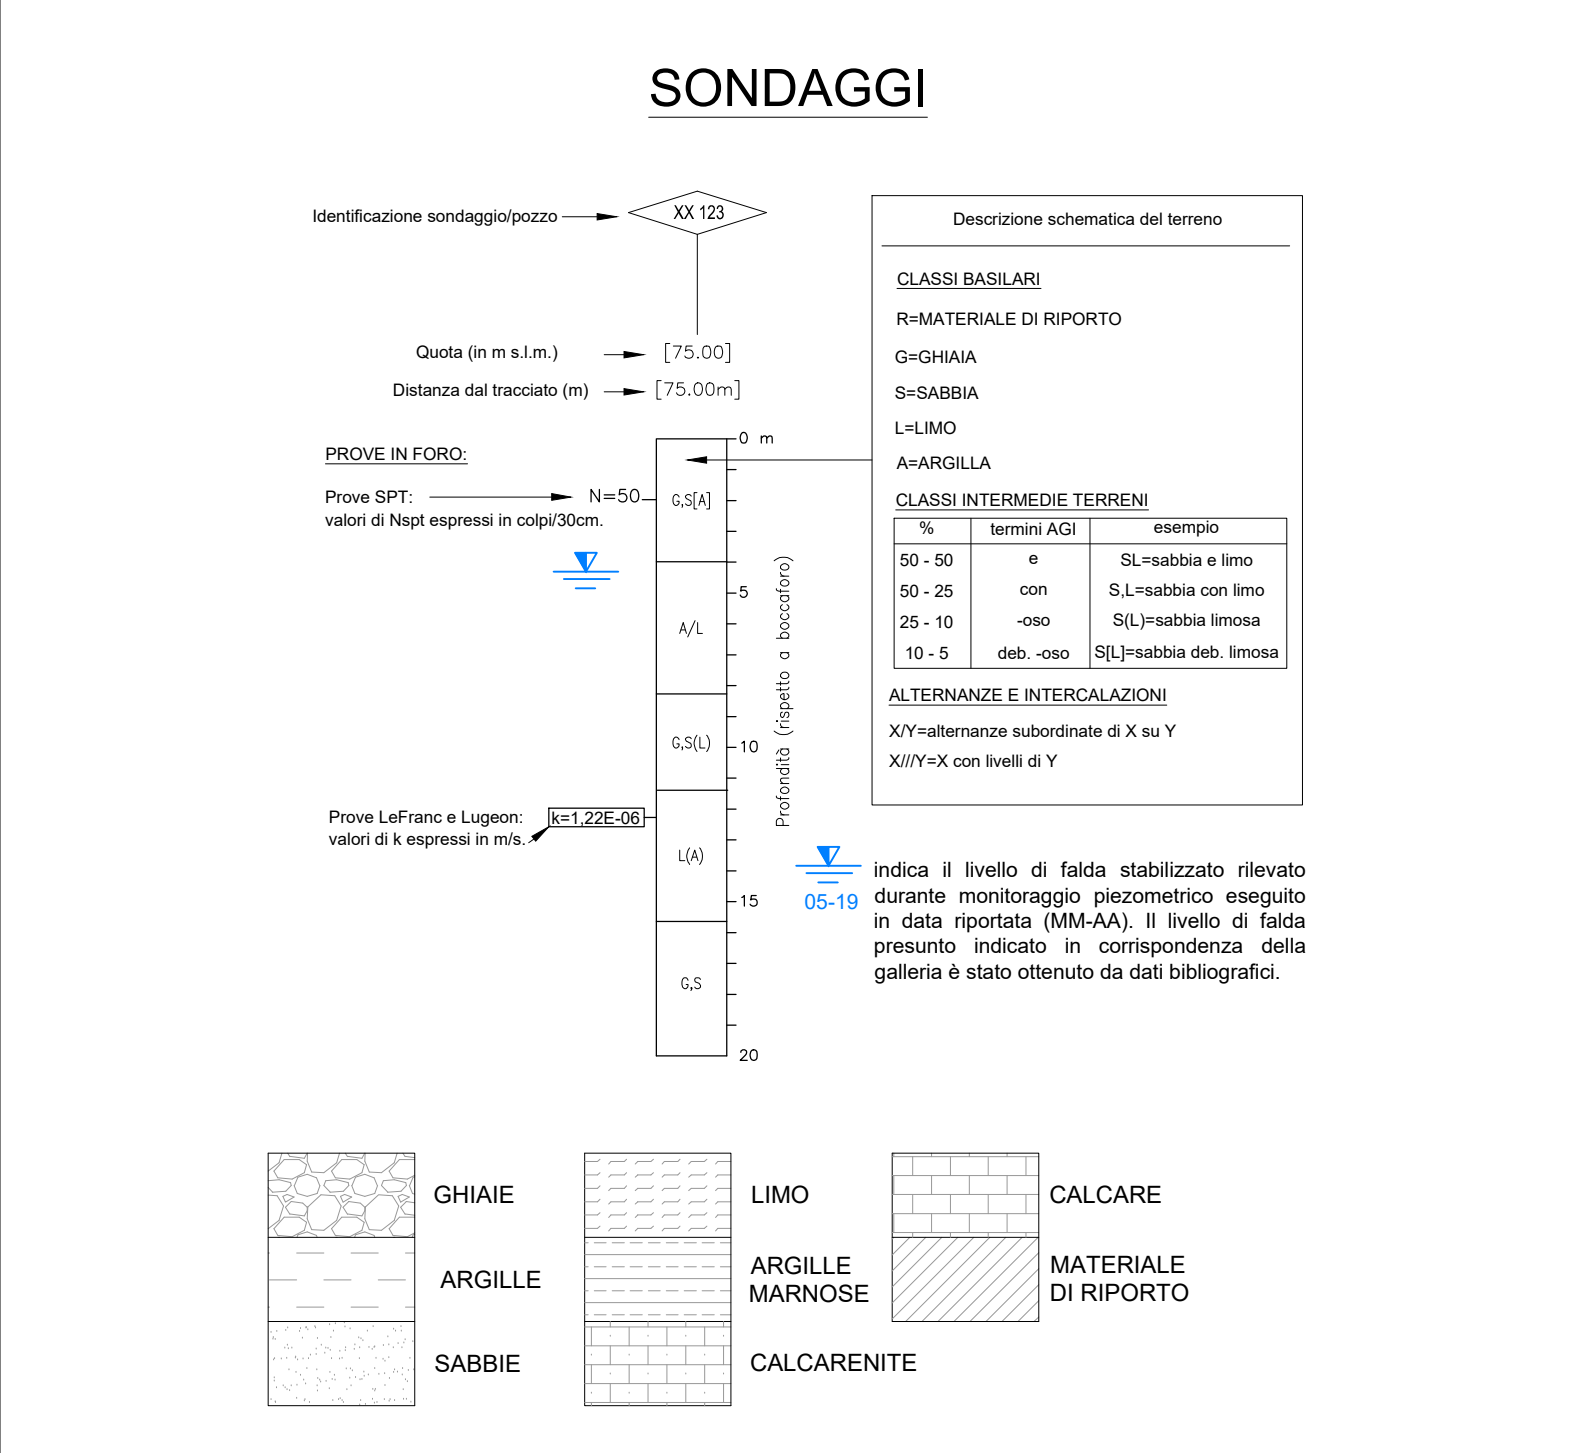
SONDAGGI

Identificazione sondaggio/pozzo

XX 123

Quota (in m s.l.m.) [75.00]

Distanza dal tracciato (m) [75.00m]

PROVE IN FORO:

Prove SPT: N=50

valori di Nspt espressi in colpi/30cm.

0 m

G,S[A]

5

A/L

G,S(L)

10

Prove LeFranc e Lugeon: k=1,22E-06

valori di k espressi in m/s.

L(A)

15

G,S

20

Profondità (rispetto a boccaforo)

Descrizione schematica del terreno

CLASSI BASILARI

R=MATERIALE DI RIPORTO

G=GHIAIA

S=SABBIA

L=LIMO

A=ARGILLA

CLASSI INTERMEDIE TERRENI

| % | termini AGI | esempio |
|---|---|---|
| 50 - 50 | e | SL=sabbia e limo |
| 50 - 25 | con | S,L=sabbia con limo |
| 25 - 10 | -oso | S(L)=sabbia limosa |
| 10 - 5 | deb. -oso | S[L]=sabbia deb. limosa |

ALTERNANZE E INTERCALAZIONI

X/Y=alternanze subordinate di X su Y

X///Y=X con livelli di Y

05-19

indica il livello di falda stabilizzato rilevato durante monitoraggio piezometrico eseguito in data riportata (MM-AA). Il livello di falda presunto indicato in corrispondenza della galleria è stato ottenuto da dati bibliografici.

GHIAIE

ARGILLE

SABBIE

LIMO

ARGILLE MARNOSE

CALCARENITE

CALCARE

MATERIALE DI RIPORTO